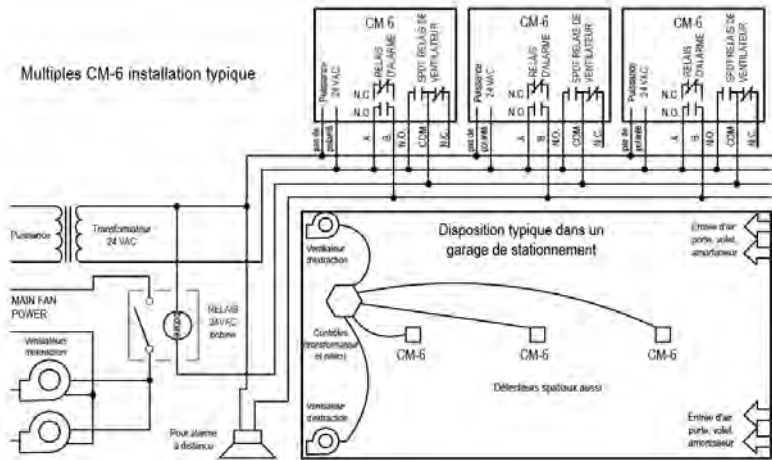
Multiples CM-6 installation typique

CM 6
Puissance 24 VAC
RELAIS D'ALARME
SPDT RELAIS DE VENTILATEUR
N.C.
N.O.
pas de polarité
A
B
N.O.
COM
N.C.

CM 6
Puissance 24 VAC
RELAIS D'ALARME
SPDT RELAIS DE VENTILATEUR
N.C.
N.O.
pas de polarité
A
B
N.O.
COM
N.C.

CM 6
Puissance 24 VAC
RELAIS D'ALARME
SPDT RELAIS DE VENTILATEUR
N.C.
N.O.
pas de polarité
A
B
N.O.
COM
N.C.

Puissance
Transformateur 24 VAC

MAIN FAN POWER
RELAIS 24VAC bobine
Ventilateur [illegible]

Pour alarme à distance

Disposition typique dans un garage de stationnement

Ventilateur d'extraction
Contrôles (transformateur et relais)
Ventilateur d'extraction

CM-6
CM-6
CM-6

Détecteurs spatiaux aussi

Entrée d'air porte, volet, amortisseur

Entrée d'air porte, volet, amortisseur